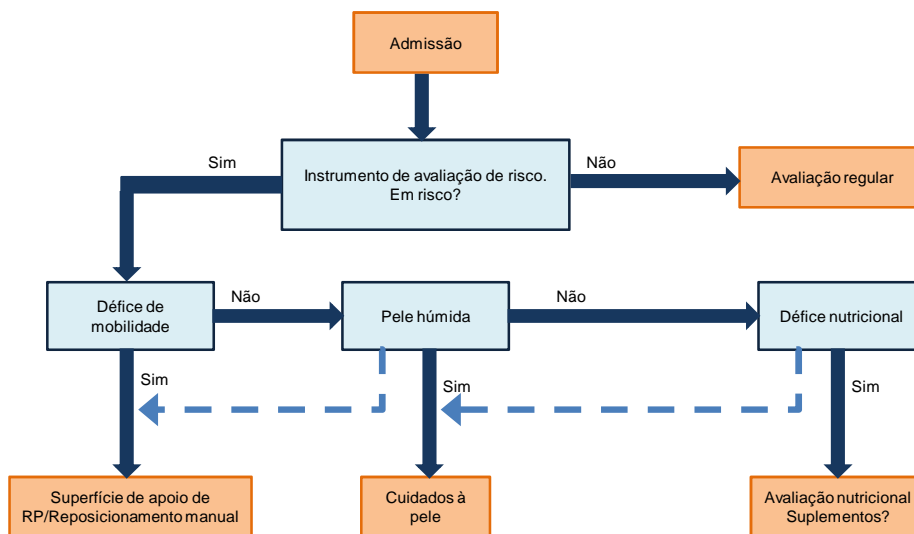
Admissão

Sim

Instrumento de avaliação de risco. Em risco?

Não

Avaliação regular

Défice de mobilidade

Não

Pele húmida

Não

Défice nutricional

Sim

Sim

Sim

Superfície de apoio de RP/Reposicionamento manual

Cuidados à pele

Avaliação nutricional Suplementos?